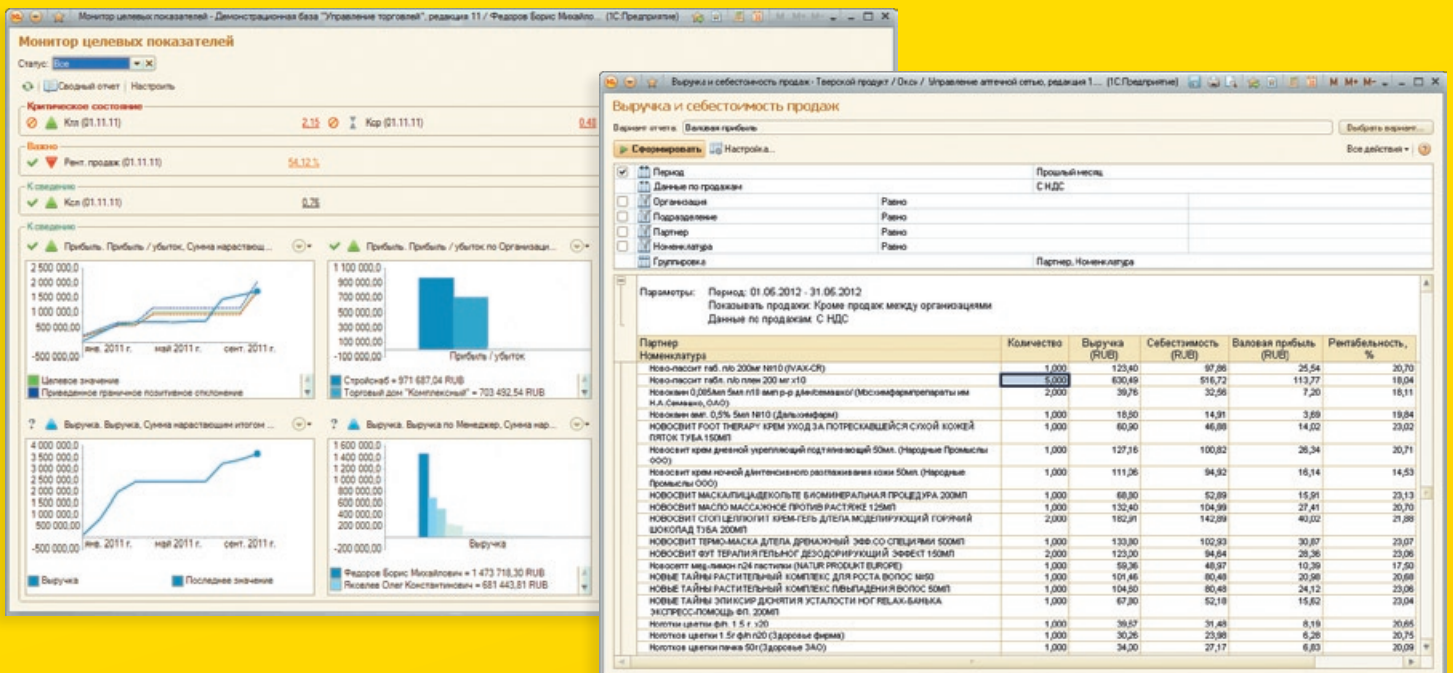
Монитор целевых показателей - Демонстрационная база "Управление торговлей", редакция 11 / Федоров Борис Михайло... (1С:Предприятие)

Монитор целевых показателей

Статус: Все

Сводный отчет | Настроить

Критическое состояние

Кпз (01.11.11) 2,15 Кор (01.11.11) 0,48

Важно

Рент. продаж (01.11.11) 54,12 %

К сведению

Ксл (01.11.11) 0,76

К сведению

Прибыль. Прибыль / убыток, Сумма нарастающ...

2 500 000,0
2 000 000,0
1 500 000,0
1 000 000,0
500 000,0
-500 000,0
янв. 2011 г. май 2011 г. сент. 2011 г.

Целевое значение
Приведенное граничное позитивное отклонение

Прибыль. Прибыль / убыток по Организаци...

1 100 000,0
900 000,00
700 000,00
500 000,00
300 000,00
100 000,00
-100 000,00
Прибыль / убыток

Стройснаб = 971 687,04 RUB
Торговый дом "Комплексный" = 703 492,54 RUB

Выручка. Выручка, Сумма нарастающим итогом ...

4 000 000,0
3 500 000,0
3 000 000,0
2 500 000,0
2 000 000,0
1 500 000,0
1 000 000,0
500 000,00
-500 000,00
янв. 2011 г. май 2011 г. сент. 2011 г.

Выручка Последнее значение

Выручка. Выручка по Менеджер, Сумма нар...

1 600 000,0
1 400 000,0
1 200 000,0
1 000 000,0
800 000,00
600 000,00
400 000,00
200 000,00
-200 000,00
Выручка

Федоров Борис Михайлович = 1 473 718,30 RUB
Яковлев Олег Константинович = 681 443,81 RUB

Выручка и себестоимость продаж - Тверской продукт / Окси / Управление аптечной сетью, редакция 1... (1С:Предприятие)

Выручка и себестоимость продаж

Вариант отчета: Валовая прибыль
Выбрать вариант...

Сформировать Настройка...
Все действия

| | | | |
|---|---|---|---|
| Период | | Прошлый месяц | |
| Данные по продажам | | С НДС | |
| Организация | Равно | | |
| Подразделение | Равно | | |
| Партнер | Равно | | |
| Номенклатура | Равно | | |
| Группировка | | Партнер, Номенклатура | |

Параметры: Период: 01.06.2012 - 31.06.2012
Показывать продажи: Кроме продаж между организациями
Данные по продажам: С НДС

| Партнер Номенклатура | Количество | Выручка (RUB) | Себестоимость (RUB) | Валовая прибыль (RUB) | Рентабельность, % |
|---|---|---|---|---|---|
| Ново-пассит габ. п/о 200мг №10 (IVAX-CR) | 1,000 | 123,40 | 97,86 | 25,54 | 20,70 |
| Ново-пассит табл. п/о плен 200 мг х10 | 5,000 | 630,49 | 516,72 | 113,77 | 18,04 |
| Новокаин 0,085мл 5мл n10 амп р-р д/ин(Семашко/(Мосхимфармпрепараты им Н.А.Семашко, ОАО) | 2,000 | 39,76 | 32,56 | 7,20 | 18,11 |
| Новокаин амп. 0,5% 5мл №10 (Дальхимфарм) | 1,000 | 18,50 | 14,91 | 3,69 | 19,84 |
| НОВОСВИТ FOOT THERAPY КРЕМ УХОД ЗА ПОТРЕСКАВШЕЙСЯ СУХОЙ КОЖЕЙ ПЯТОК ТУБА 150МЛ | 1,000 | 60,90 | 46,88 | 14,02 | 23,02 |
| Новосвит крем дневной укрепляющий подтягивающий 50мл. (Народные Промыслы ООО) | 1,000 | 127,16 | 100,82 | 26,34 | 20,71 |
| Новосвит крем ночной д/интенсивного разглаживания кожи 50мл. (Народные Промыслы ООО) | 1,000 | 111,06 | 94,92 | 16,14 | 14,53 |
| НОВОСВИТ МАСКА/ЛИЦА/ДЕКОЛЬТЕ БИОМИНЕРАЛЬНАЯ ПРОЦЕДУРА 200МЛ | 1,000 | 68,80 | 52,89 | 15,91 | 23,13 |
| НОВОСВИТ МАСЛО МАССАЖНОЕ ПРОТИВ РАСТЯЖЕ 125МЛ | 1,000 | 132,40 | 104,99 | 27,41 | 20,70 |
| НОВОСВИТ СТОП ЦЕЛЛЮЛИТ КРЕМ-ГЕЛЬ Д/ТЕЛА МОДЕЛИРУЮЩИЙ ГОРЯЧИЙ ШОКОЛАД ТУБА 200МЛ | 2,000 | 182,91 | 142,89 | 40,02 | 21,88 |
| НОВОСВИТ ТЕРМО-МАСКА Д/ТЕЛА ДРЕНАЖНЫЙ ЭФФ.СО СПЕЦИЯМИ 500МЛ | 1,000 | 133,80 | 102,93 | 30,87 | 23,07 |
| НОВОСВИТ ФУТ ТЕРАПИЯ ГЕЛЬ НОГ ДЕЗОДОРИРУЮЩИЙ ЭФФЕКТ 150МЛ | 2,000 | 123,00 | 94,64 | 28,36 | 23,06 |
| Новосепт мед-лимон n24 пастилки (NATUR PRODUKT EUROPE) | 1,000 | 59,36 | 48,97 | 10,39 | 17,50 |
| НОВЫЕ ТАЙНЫ РАСТИТЕЛЬНЫЙ КОМПЛЕКС ДЛЯ РОСТА ВОЛОС №50 | 1,000 | 101,46 | 80,48 | 20,98 | 20,68 |
| НОВЫЕ ТАЙНЫ РАСТИТЕЛЬНЫЙ КОМПЛЕКС П/ВЫПАДЕНИЯ ВОЛОС 50МЛ | 1,000 | 104,60 | 80,48 | 24,12 | 23,06 |
| НОВЫЕ ТАЙНЫ ЭЛИКСИР Д/СНЯТИЯ УСТАЛОСТИ НОГ RELAX-БАНЬКА ЭКСПРЕСС-ПОМОЩЬ ФЛ. 200МЛ | 1,000 | 67,80 | 52,18 | 15,62 | 23,04 |
| Ноготки цветки ф/п. 1.5 г. х20 | 1,000 | 39,57 | 31,48 | 8,19 | 20,65 |
| Ноготков цветки 1.5г ф/п n20 (Здоровье фирма) | 1,000 | 30,26 | 23,98 | 6,28 | 20,75 |
| Ноготков цветки пачка 50г (Здоровье ЗАО) | 1,000 | 34,00 | 27,17 | 6,83 | 20,09 |